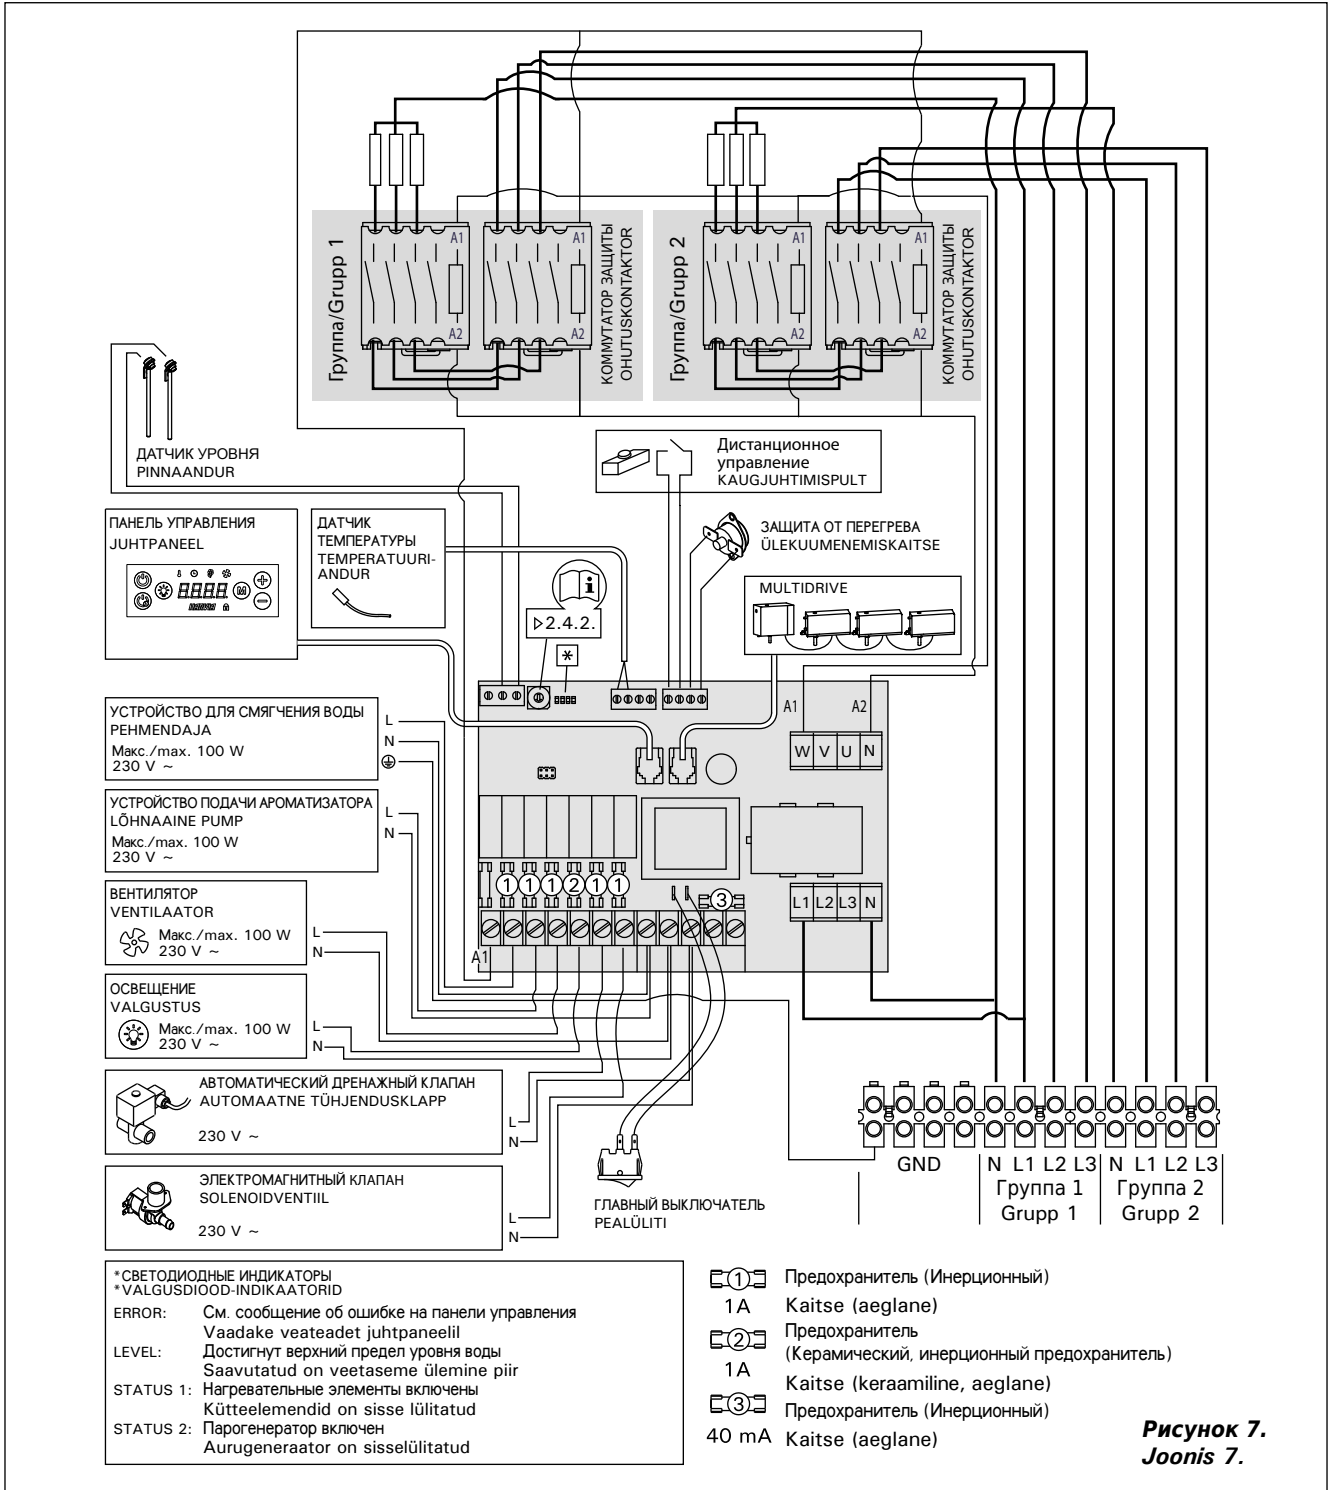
Группа/Grupp 1

A1

A2

A1

A2

КОММУТАТОР ЗАЩИТЫ OHUTUSKONTAKTOR

Группа/Grupp 2

A1

A2

A1

A2

КОММУТАТОР ЗАЩИТЫ OHUTUSKONTAKTOR

ДАТЧИК УРОВНЯ
PINNAANDUR

Дистанционное управление
KAUGJUHTIMISPULT

ПАНЕЛЬ УПРАВЛЕНИЯ
JUHTPANEEL

ДАТЧИК ТЕМПЕРАТУРЫ
TEMPERATUURI-ANDUR

ЗАЩИТА ОТ ПЕРЕГРЕВА
ÜLEKUUMENEMISKAITSE

2.4.2.

MULTIDRIVE

УСТРОЙСТВО ДЛЯ СМЯГЧЕНИЯ ВОДЫ
PEHMENDAJA
Макс./max. 100 W
230 V ~

L
N

A1
A2
W V U N

УСТРОЙСТВО ПОДАЧИ АРОМАТИЗАТОРА
LÕHNAAINE PUMP
Макс./max. 100 W
230 V ~

L
N

ВЕНТИЛЯТОР
VENTILAATOR
Макс./max. 100 W
230 V ~

L
N

1 1 1 2 1 1 3

L1 L2 L3 N

A1

ОСВЕЩЕНИЕ
VALGUSTUS
Макс./max. 100 W
230 V ~

L
N

АВТОМАТИЧЕСКИЙ ДРЕНАЖНЫЙ КЛАПАН
AUTOMAATNE TÜHJENDUSKLAPP
230 V ~

L
N

ЭЛЕКТРОМАГНИТНЫЙ КЛАПАН
SOLENOIDVENTIIL
230 V ~

L
N

ГЛАВНЫЙ ВЫКЛЮЧАТЕЛЬ
PEALÜLITI

GND
N L1 L2 L3 N L1 L2 L3
Группа 1 Grupp 1
Группа 2 Grupp 2

*СВЕТОДИОДНЫЕ ИНДИКАТОРЫ
*VALGUSDIOOD-INDIKAATORID
ERROR: См. сообщение об ошибке на панели управления
Vaadake veateadet juhtpaneelil
LEVEL: Достигнут верхний предел уровня воды
Saavutatud on veetaseme ülemine piir
STATUS 1: Нагревательные элементы включены
Kütteelemendid on sisse lülitatud
STATUS 2: Парогенератор включен
Aurugeneraator on sisselülitatud

1 1A Предохранитель (Инерционный)
Kaitse (aeglane)
2 1A Предохранитель
(Керамический, инерционный предохранитель)
Kaitse (keraamiline, aeglane)
3 40 mA Предохранитель (Инерционный)
Kaitse (aeglane)

Рисунок 7.
Joonis 7.